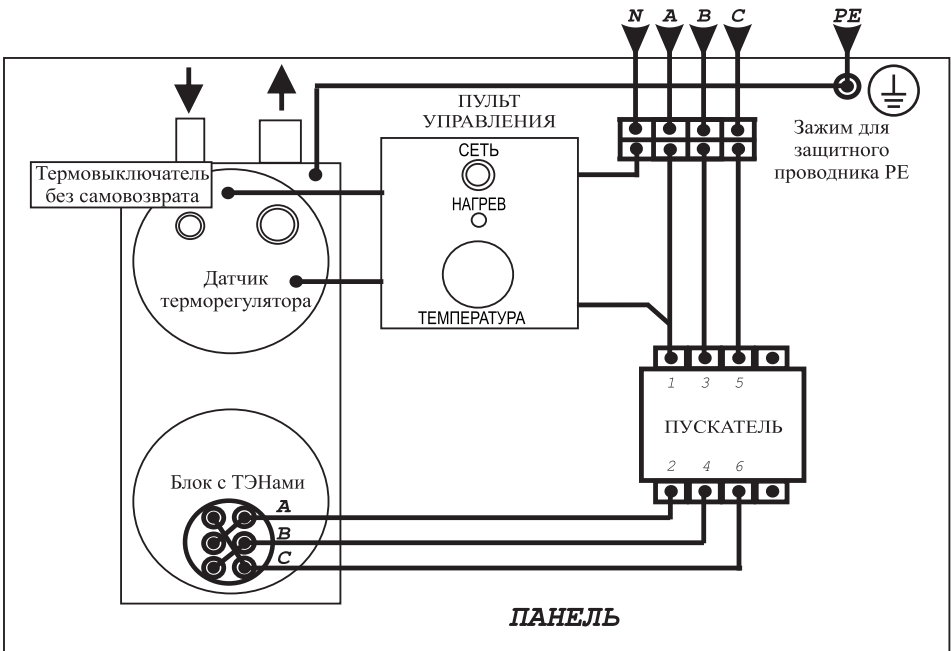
N A B C PE

ПУЛЬТ УПРАВЛЕНИЯ

Зажим для защитного проводника PE

Термовыключатель без самовозврата

СЕТЬ

НАГРЕВ

Датчик терморегулятора

ТЕМПЕРАТУРА

1 3 5

ПУСКАТЕЛЬ

2 4 6

Блок с ТЭНами

A
B
C

ПАНЕЛЬ